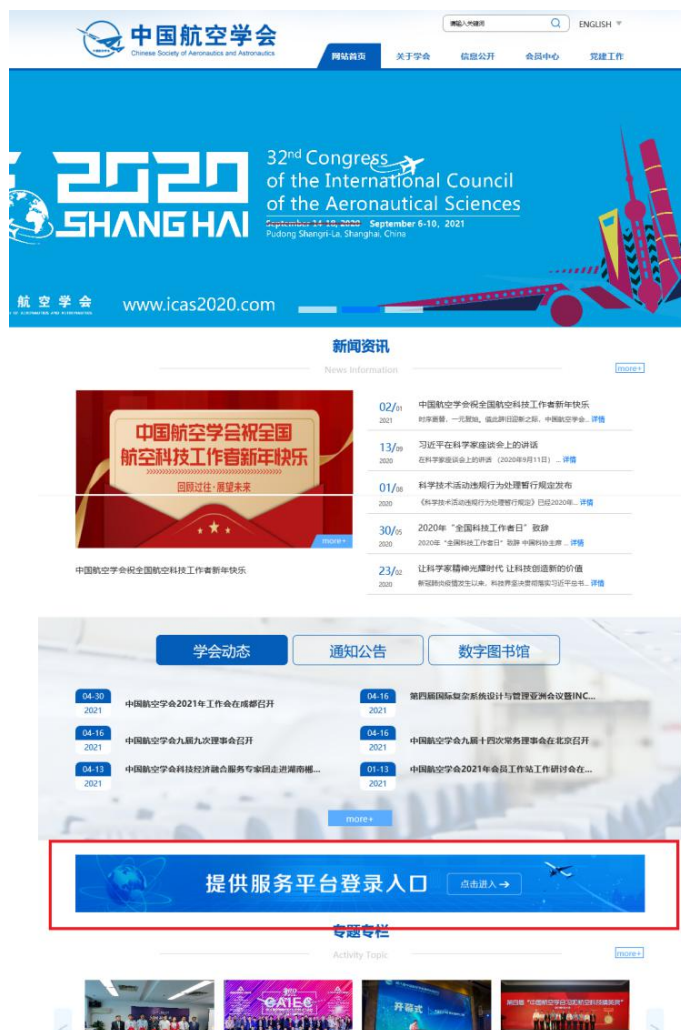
中国航空学会
Chinese Society of Aeronautics and Astronautics

请输入关键词
ENGLISH

网站首页 关于学会 信息公开 会员中心 党建工作

2020 SHANGHAI
32nd Congress of the International Council of the Aeronautical Sciences
September 14-18, 2020 September 6-10, 2021
Pudong Shangri-La, Shanghai, China
航空学会
www.icas2020.com

新闻资讯
News Information
more+

中国航空学会祝全国航空科技工作者新年快乐
回顾过往 · 展望未来
more+
中国航空学会祝全国航空科技工作者新年快乐

02/01 2021 中国航空学会祝全国航空科技工作者新年快乐
时序更替，一元复始。值此辞旧迎新之际，中国航空学会... 详情

13/09 2020 习近平在科学家座谈会上的讲话
在科学家座谈会上的讲话（2020年9月11日）... 详情

01/08 2020 科学技术活动违规行为处理暂行规定发布
《科学技术活动违规行为处理暂行规定》已经2020年... 详情

30/05 2020 2020年"全国科技工作者日"致辞
2020年"全国科技工作者日"致辞 中国科协主席... 详情

23/02 2020 让科学家精神光耀时代 让科技创造新的价值
新冠肺炎疫情发生以来，科技界坚决贯彻落实习近平总书... 详情

学会动态 通知公告 数字图书馆

04-30 2021 中国航空学会2021年工作会在成都召开
04-16 2021 第四届国际复杂系统设计与管理亚洲会议暨INC...
04-16 2021 中国航空学会九届九次理事会召开
04-16 2021 中国航空学会九届十四次常务理事会在北京召开
04-13 2021 中国航空学会科技经济融合服务专家团走进湖南郴...
01-13 2021 中国航空学会2021年会员工作站工作研讨会在...
more+

提供服务平台登录入口 点击进入 →

专题专栏
Activity Topic
more+

开幕式